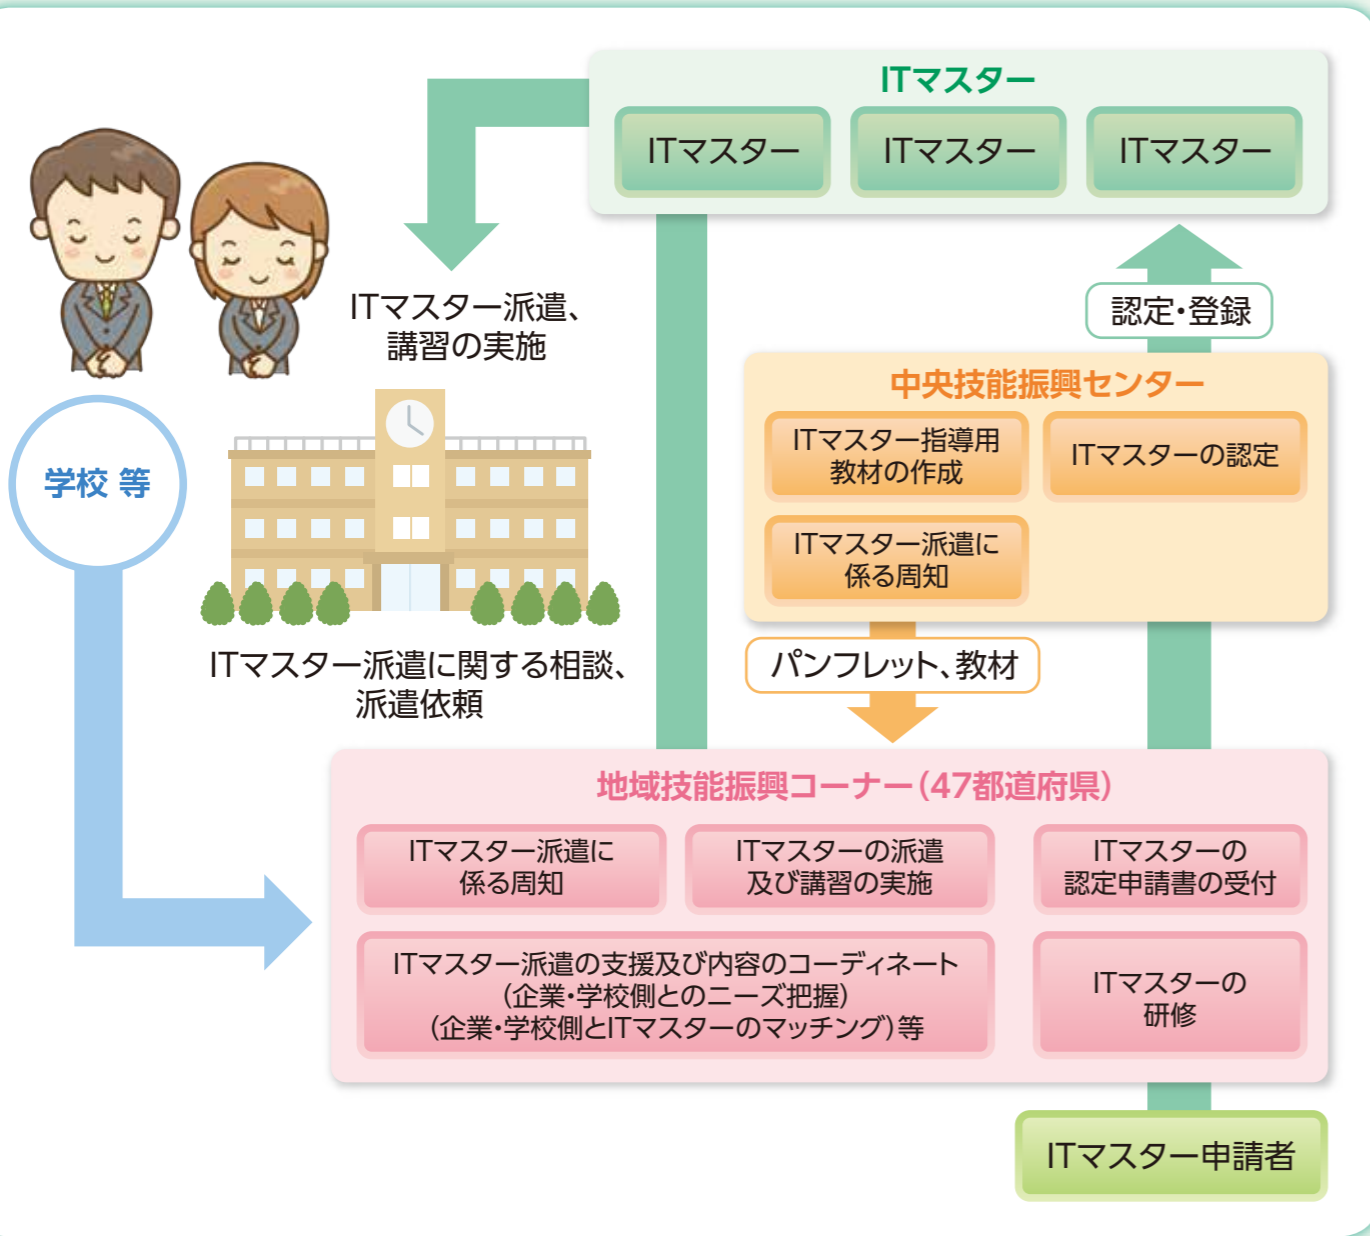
ITマスター

ITマスター

ITマスター

ITマスター

ITマスター派遣、講習の実施

学校 等

ITマスター派遣に関する相談、派遣依頼

認定・登録

中央技能振興センター

ITマスター指導用教材の作成

ITマスターの認定

ITマスター派遣に係る周知

パンフレット、教材

地域技能振興コーナー（47都道府県）

ITマスター派遣に係る周知

ITマスターの派遣及び講習の実施

ITマスターの認定申請書の受付

ITマスター派遣の支援及び内容のコーディネート
（企業・学校側とのニーズ把握）
（企業・学校側とITマスターのマッチング）等

ITマスターの研修

ITマスター申請者